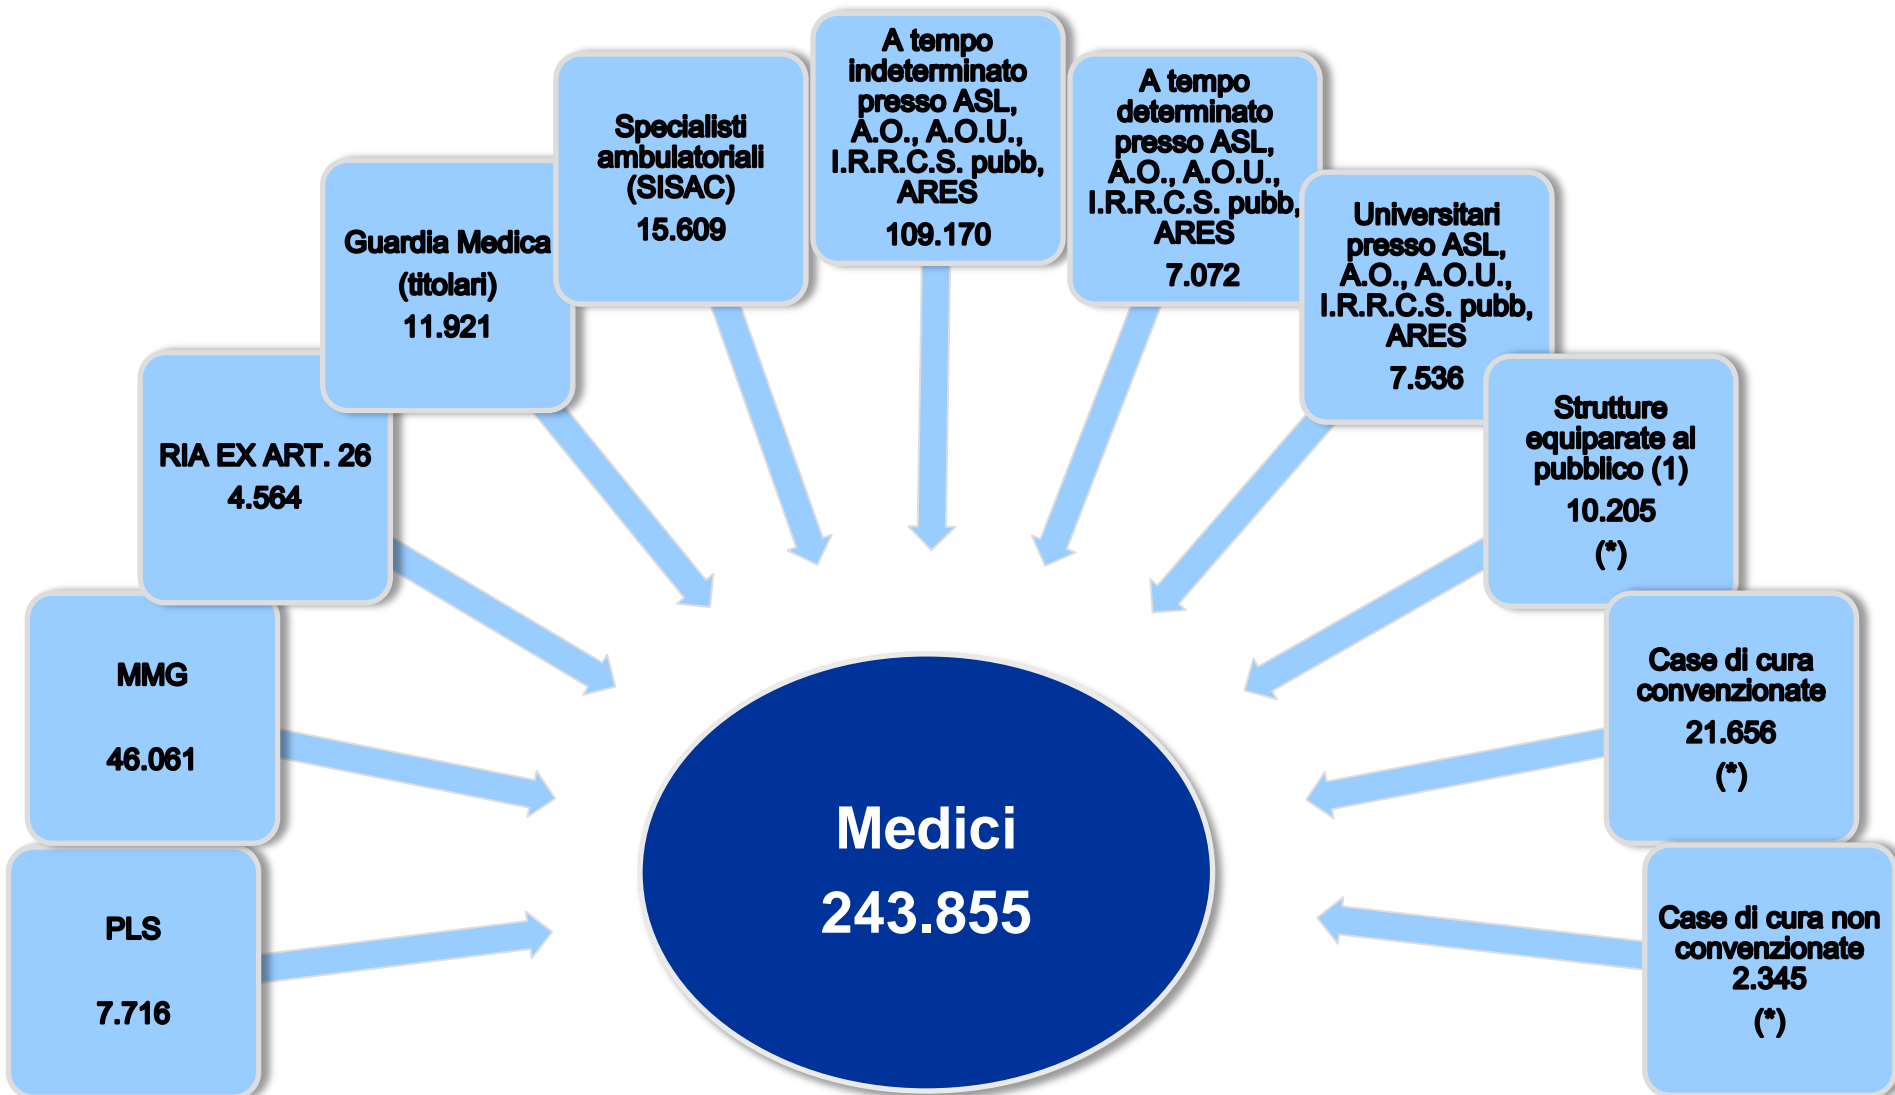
PLS

7.716

MMG

46.061

RIA EX ART. 26
4.564

Guardia Medica
(titolari)
11.921

Specialisti ambulatoriali (SISAC)
15.609

A tempo indeterminato presso ASL, A.O., A.O.U., I.R.R.C.S. pubb, ARES
109.170

A tempo determinato presso ASL, A.O., A.O.U., I.R.R.C.S. pubb, ARES
7.072

Universitari presso ASL, A.O., A.O.U., I.R.R.C.S. pubb, ARES
7.536

Strutture equiparate al pubblico (1)
10.205
(*)

Case di cura convenzionate
21.656
(*)

Case di cura non convenzionate
2.345
(*)

Medici
243.855